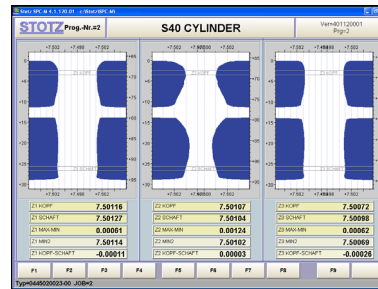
Stotz SPC-M 4.1.130.01 - c:\Stotz\SPC.ell

STOTZ Prog.-Nr.:2

S40 CYLINDER

Ver=401120001
Prg=2

+7.502 +7.498 +7.502
+7.502 +7.498 +7.502
+7.502 +7.498 +7.502

+7.502 +7.498 +7.502
+7.502 +7.498 +7.502
+7.502 +7.498 +7.502

| Z1 KOPF | 7.50116 |
|---|---|
| Z1 SCHAFT | 7.50127 |
| Z1 MAX-MIN | 0.00061 |
| Z1 MIN | 7.50114 |
| Z1 KOPF-SCHAFT | -0.00011 |

| Z2 KOPF | 7.50107 |
|---|---|
| Z2 SCHAFT | 7.50104 |
| Z2 MAX-MIN | 0.00124 |
| Z2 MIN | 7.50102 |
| Z2 KOPF-SCHAFT | 0.00003 |

| Z3 KOPF | 7.50072 |
|---|---|
| Z3 SCHAFT | 7.50098 |
| Z3 MAX-MIN | 0.00062 |
| Z3 MIN | 7.50069 |
| Z3 KOPF-SCHAFT | -0.00026 |

F1 F2 F3 F4 F5 F6 F7 F8 F9

Typ=0445020023-00 JOB=2